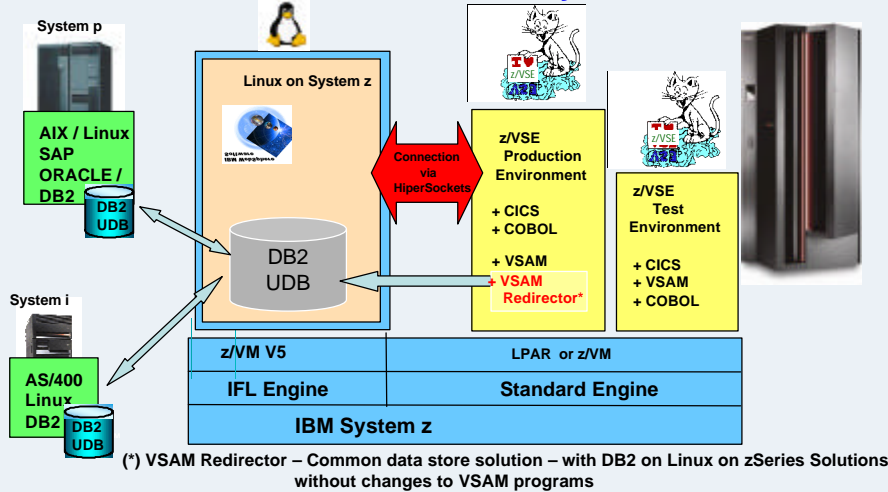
System p

AIX / Linux
SAP
ORACLE /
DB2

DB2
UDB

System i

AS/400
Linux
DB2

DB2
UDB

Linux on System z

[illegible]

DB2
UDB

Connection
via
HiperSockets

I ♥
z/VSE

z/VSE
Production
Environment

+ CICS
+ COBOL

+ VSAM
+ VSAM
Redirector*

z/VSE

z/VSE
Test
Environment

+ CICS
+ VSAM
+ COBOL

z/VM V5

LPAR or z/VM

IFL Engine

Standard Engine

IBM System z

(*) VSAM Redirector – Common data store solution – with DB2 on Linux on zSeries Solutions
without changes to VSAM programs